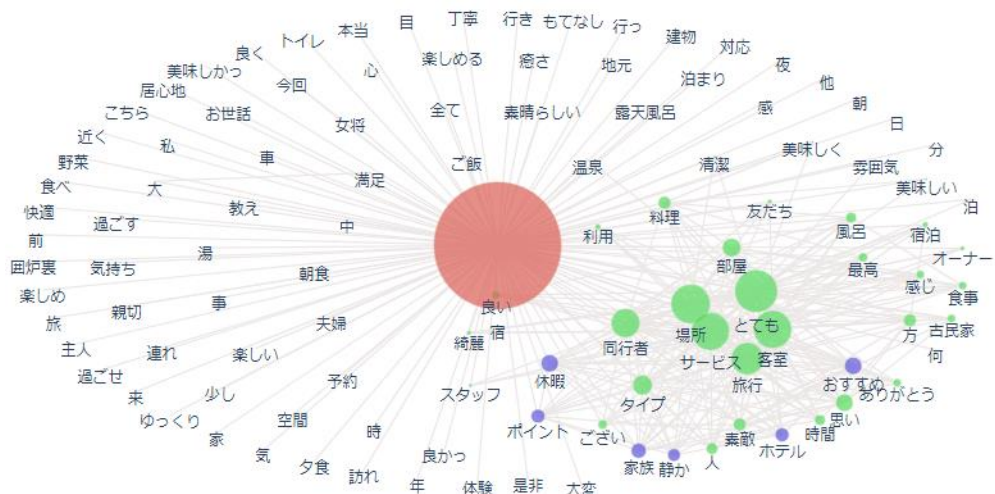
丁寧 行き もてなし 行っ
目
本当
トイレ
良く
美味しかっ
居心地
こちら
近く
野菜
食べ
快適
前
囲炉裏
楽しめ
旅
主人
過ごせ
来
ゆっくり
楽しめる 癒さ 地元 建物 対応
泊まり 夜
他
今回
心
お世話
全て
素晴らしい
露天風呂
感
朝
日
女将
私
車
満足
ご飯
温泉
清潔
美味しく
雰囲気
分
美味しい
大
過ごす
教え
中
料理
友だち
泊
風呂
宿泊
利用
湯
気持ち
朝食
部屋
最高
オーナー
感じ
食事
事
親切
夫婦
良い
とても
宿
場所
方
古民家
綺麗
同行者
何
連れ
楽しい
サービス
客室
休暇
旅行
おすすめ
少し
予約
スタッフ
タイプ
ありがとう
ポイント
思い
空間
時
ござい
時間
家
素敵
ホテル
家族
静か
人
気
夕食
良かっ
訪れ
年
体験
是非
大変